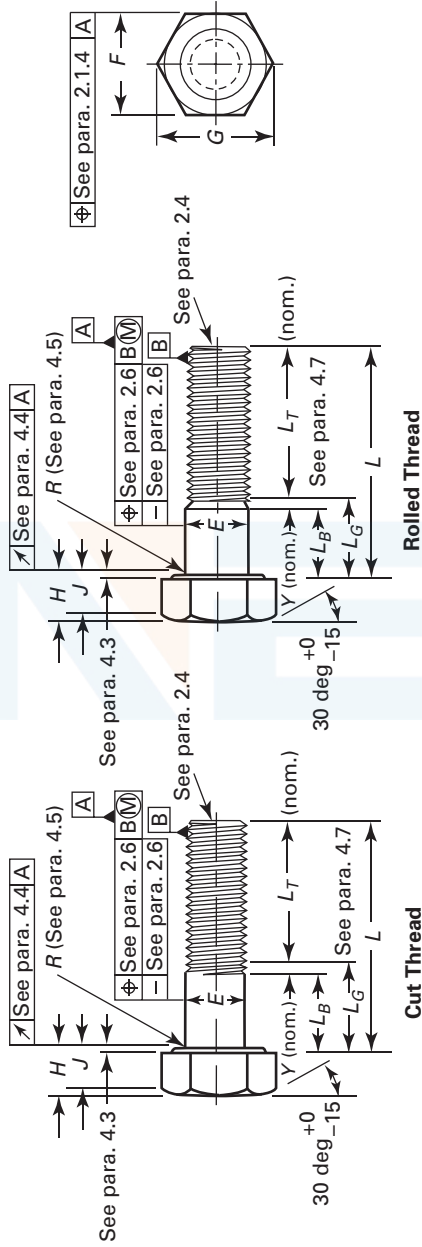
See para. 2.1.4 | A
F
G

See para. 4.4 | A
H
J
See para. 4.3
R (See para. 4.5)
A
See para. 2.6 | B Ⓜ
– See para. 2.6 | B
See para. 2.4
E
Y (nom.)
$L_B$
$L_G$
$L_T$
(nom.)
See para. 4.7
L
30 deg $^{+0}_{-15}$
Cut Thread

See para. 4.4 | A
H
J
See para. 4.3
R (See para. 4.5)
A
See para. 2.6 | B Ⓜ
– See para. 2.6 | B
See para. 2.4
E
Y (nom.)
$L_B$
$L_G$
$L_T$
(nom.)
See para. 4.7
L
30 deg $^{+0}_{-15}$
Rolled Thread